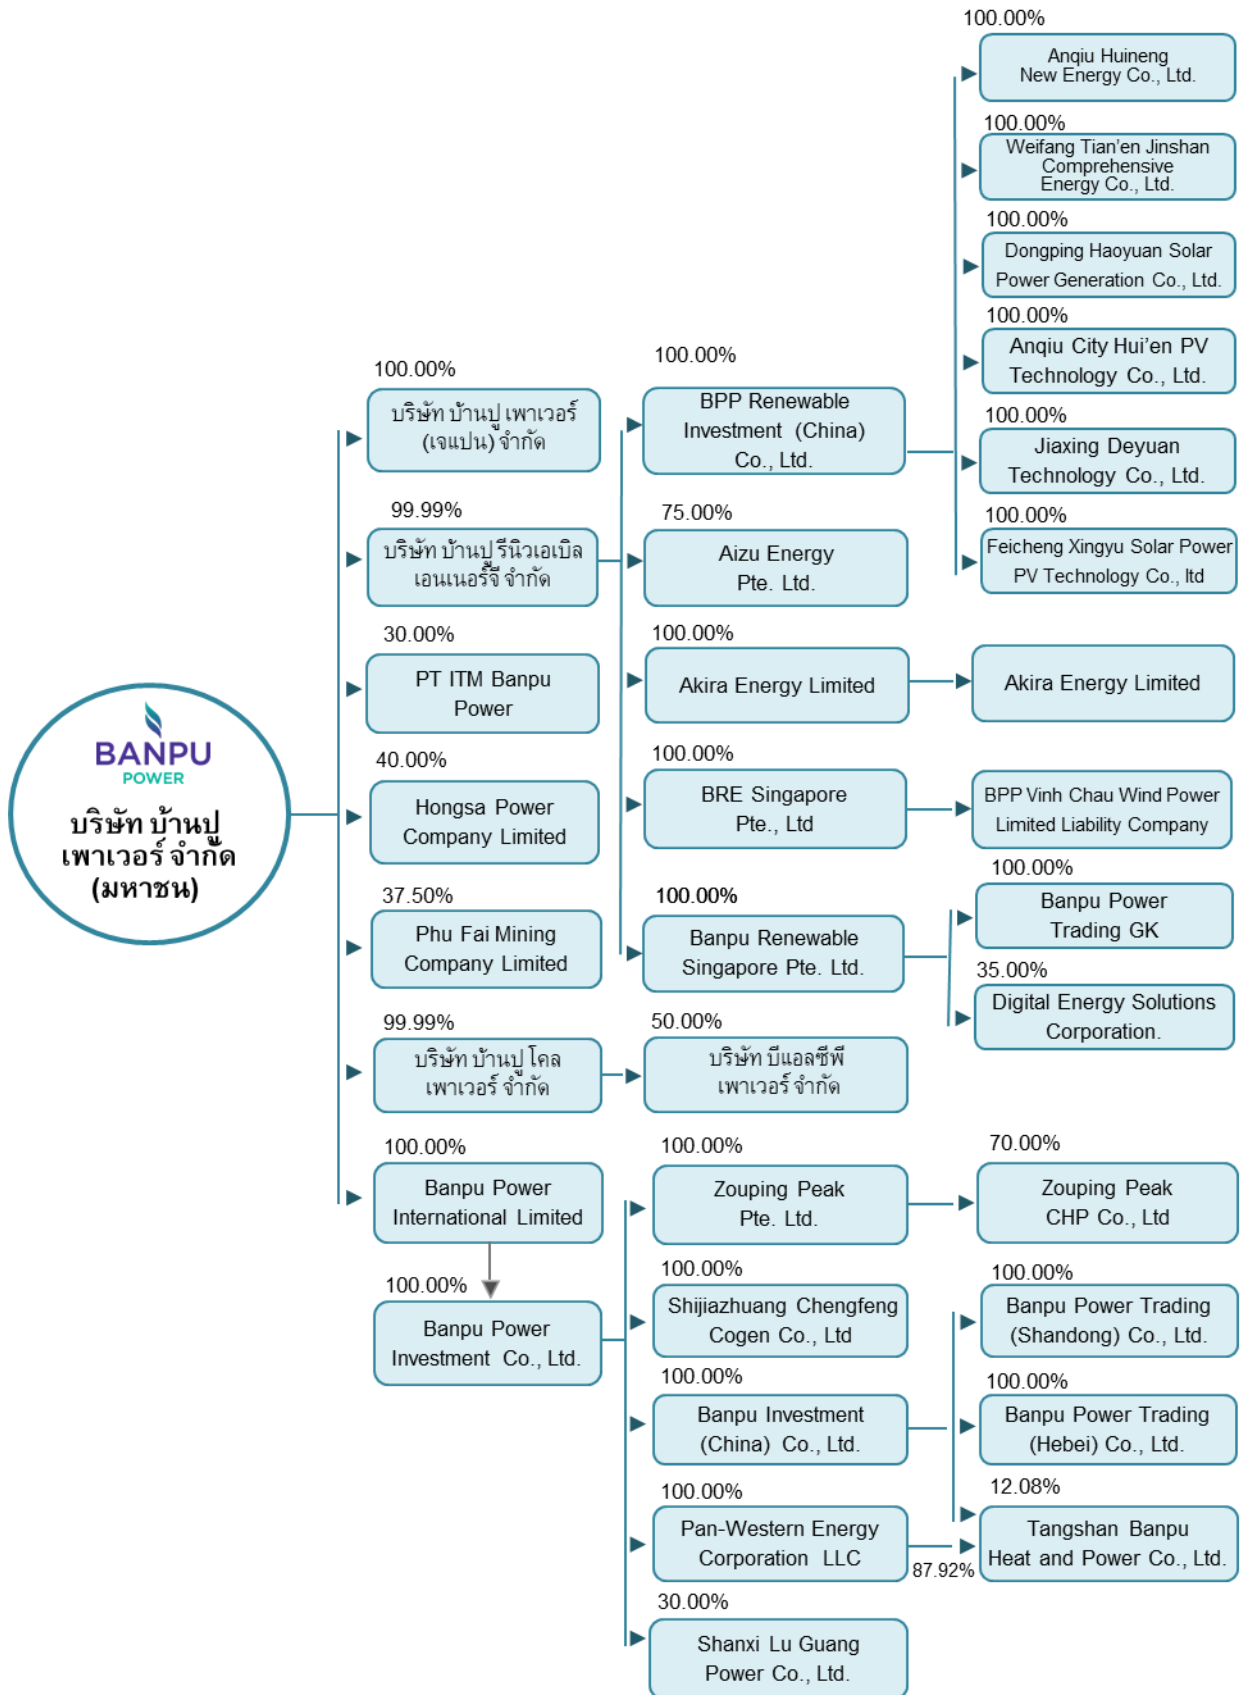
BANPU
POWER
บริษัท บ้านปู เพาเวอร์ จำกัด (มหาชน)

100.00%
บริษัท บ้านปู เพาเวอร์ (เจแปน) จำกัด

99.99%
บริษัท บ้านปู รีนิวเอเบิล เอนเนอร์จี จำกัด

30.00%
PT ITM Banpu Power

40.00%
Hongsa Power Company Limited

37.50%
Phu Fai Mining Company Limited

99.99%
บริษัท บ้านปู โคล เพาเวอร์ จำกัด

100.00%
Banpu Power International Limited

100.00%
Banpu Power Investment Co., Ltd.

100.00%
BPP Renewable Investment (China) Co., Ltd.

75.00%
Aizu Energy Pte. Ltd.

100.00%
Akira Energy Limited

100.00%
BRE Singapore Pte., Ltd

100.00%
Banpu Renewable Singapore Pte. Ltd.

50.00%
บริษัท บีแอลซีพี เพาเวอร์ จำกัด

100.00%
Zouping Peak Pte. Ltd.

100.00%
Shijiazhuang Chengfeng Cogen Co., Ltd

100.00%
Banpu Investment (China) Co., Ltd.

100.00%
Pan-Western Energy Corporation LLC

30.00%
Shanxi Lu Guang Power Co., Ltd.

100.00%
Anqiu Huineng New Energy Co., Ltd.

100.00%
Weifang Tian'en Jinshan Comprehensive Energy Co., Ltd.

100.00%
Dongping Haoyuan Solar Power Generation Co., Ltd.

100.00%
Anqiu City Hui'en PV Technology Co., Ltd.

100.00%
Jiaxing Deyuan Technology Co., Ltd.

100.00%
Feicheng Xingyu Solar Power PV Technology Co., ltd

Akira Energy Limited

BPP Vinh Chau Wind Power Limited Liability Company

100.00%
Banpu Power Trading GK

35.00%
Digital Energy Solutions Corporation.

70.00%
Zouping Peak CHP Co., Ltd

100.00%
Banpu Power Trading (Shandong) Co., Ltd.

100.00%
Banpu Power Trading (Hebei) Co., Ltd.

12.08%
Tangshan Banpu Heat and Power Co., Ltd.

87.92%